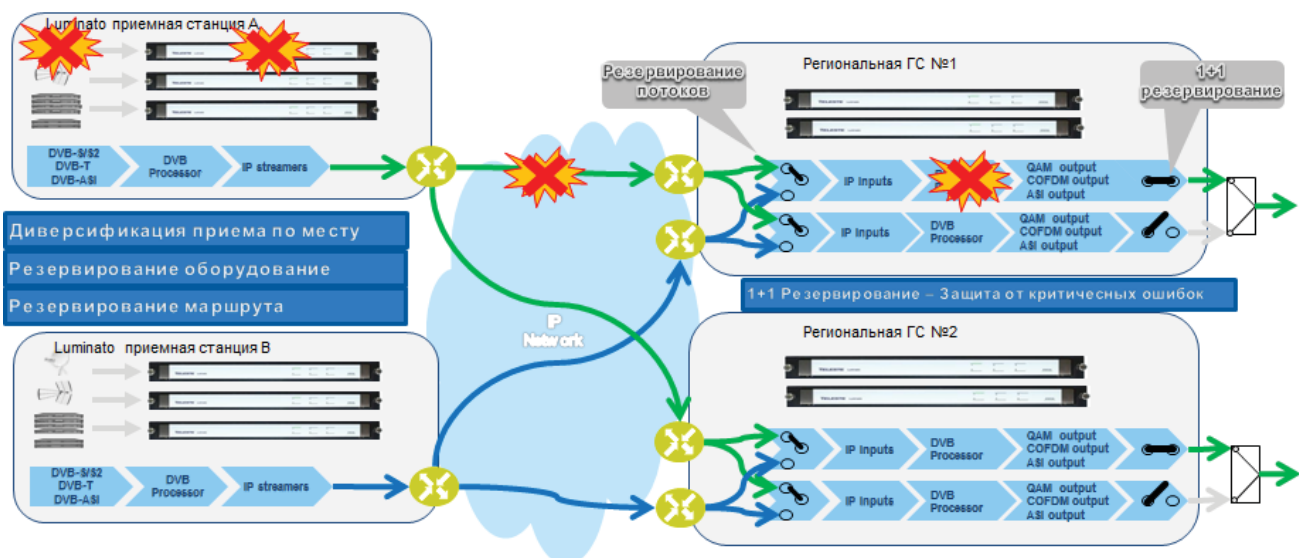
Luminato приемная станция A

DVB-S/S2 DVB-T DVB-ASI

DVB Processor

IP streamers

Диверсификация приема по месту

Резервирование оборудование

Резервирование маршрута

Luminato приемная станция B

DVB-S/S2 DVB-T DVB-ASI

DVB Processor

IP streamers

IP Network

Резервирование потоков

Региональная ГС №1

1+1 резервирование

IP Inputs

QAM output COFDM output ASI output

IP Inputs

DVB Processor

QAM output COFDM output ASI output

1+1 Резервирование – Защита от критических ошибок

Региональная ГС №2

IP Inputs

DVB Processor

QAM output COFDM output ASI output

IP Inputs

DVB Processor

QAM output COFDM output ASI output